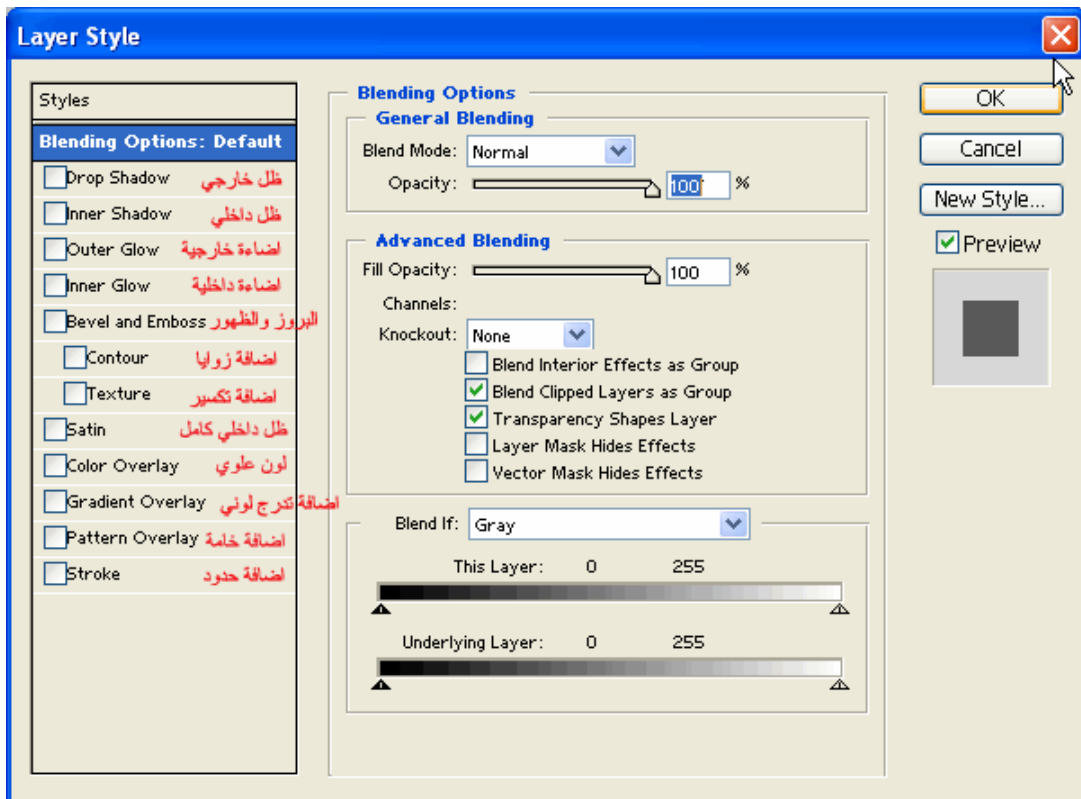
Layer Style

Styles
Blending Options: Default
Drop Shadow ظل خارجي
Inner Shadow ظل داخلي
Outer Glow اضاءة خارجية
Inner Glow اضاءة داخلية
Bevel and Emboss البروز والظهور
Contour اضافة زوايا
Texture اضافة تكسير
Satin ظل داخلي كامل
Color Overlay لون علوي
Gradient Overlay اضافة تدرج لوني
Pattern Overlay اضافة خامة
Stroke اضافة حدود

Blending Options
General Blending
Blend Mode: Normal
Opacity: 100 %

Advanced Blending
Fill Opacity: 100 %
Channels:
Knockout: None
Blend Interior Effects as Group
Blend Clipped Layers as Group
Transparency Shapes Layer
Layer Mask Hides Effects
Vector Mask Hides Effects

Blend If: Gray
This Layer: 0 255
Underlying Layer: 0 255

OK
Cancel
New Style...
Preview